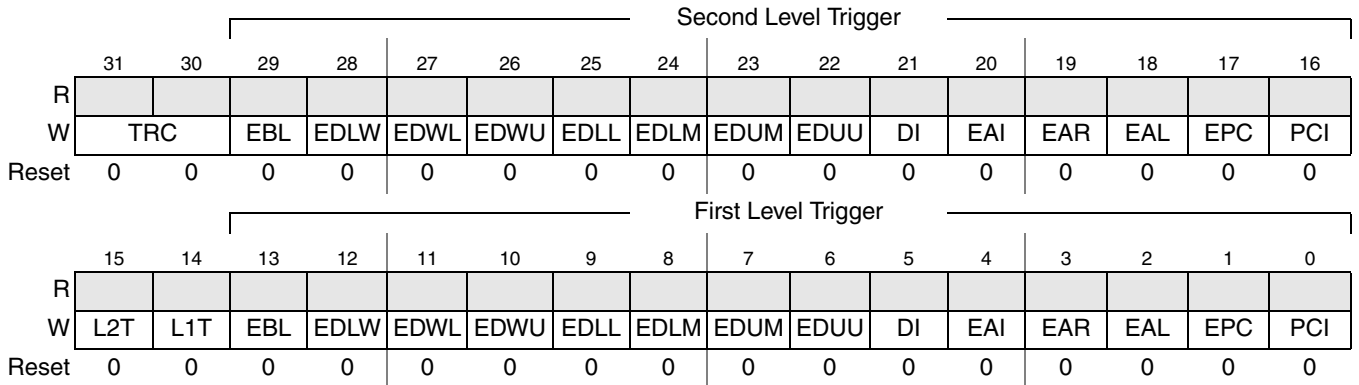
Second Level Trigger

| | 31 | 30 | 29 | 28 | 27 | 26 | 25 | 24 | 23 | 22 | 21 | 20 | 19 | 18 | 17 | 16 |
|---|---|---|---|---|---|---|---|---|---|---|---|---|---|---|---|---|
| R | | | | | | | | | | | | | | | | |
| W | TRC | | EBL | EDLW | EDWL | EDWU | EDLL | EDLM | EDUM | EDUU | DI | EAI | EAR | EAL | EPC | PCI |
| Reset | 0 | 0 | 0 | 0 | 0 | 0 | 0 | 0 | 0 | 0 | 0 | 0 | 0 | 0 | 0 | 0 |

First Level Trigger

| | 15 | 14 | 13 | 12 | 11 | 10 | 9 | 8 | 7 | 6 | 5 | 4 | 3 | 2 | 1 | 0 |
|---|---|---|---|---|---|---|---|---|---|---|---|---|---|---|---|---|
| R | | | | | | | | | | | | | | | | |
| W | L2T | L1T | EBL | EDLW | EDWL | EDWU | EDLL | EDLM | EDUM | EDUU | DI | EAI | EAR | EAL | EPC | PCI |
| Reset | 0 | 0 | 0 | 0 | 0 | 0 | 0 | 0 | 0 | 0 | 0 | 0 | 0 | 0 | 0 | 0 |